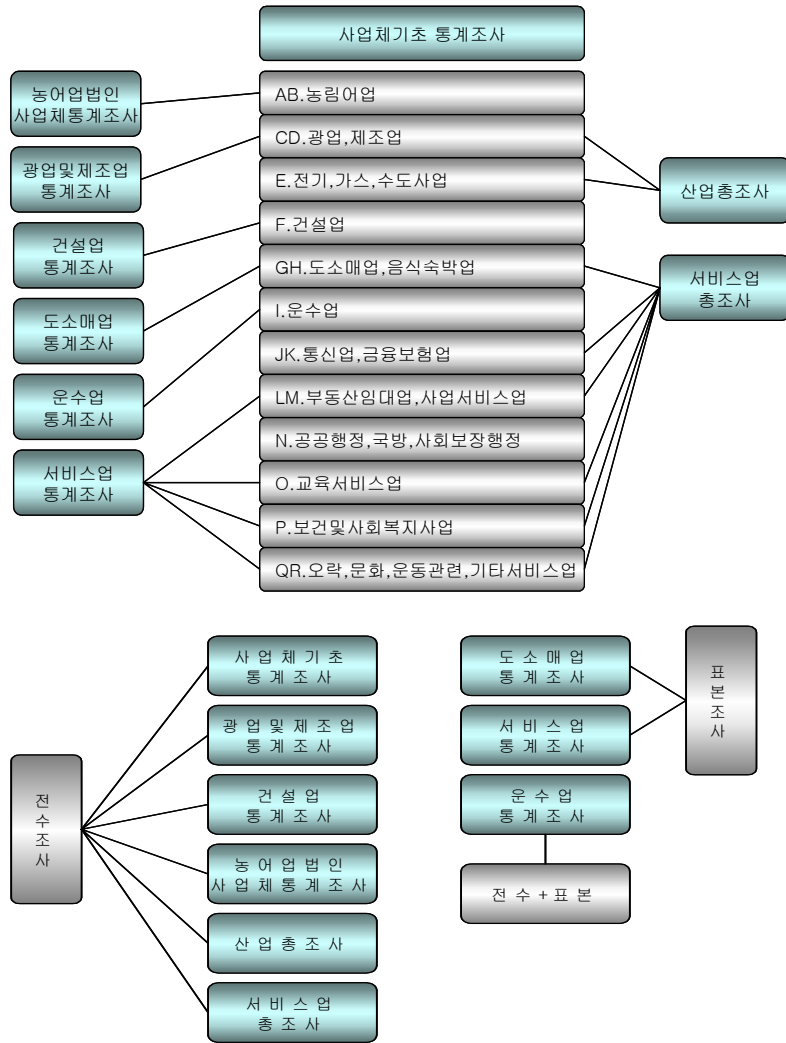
사업체기초 통계조사

농어업법인
사업체통계조사

광업및제조업
통계조사

건설업
통계조사

도소매업
통계조사

운수업
통계조사

서비스업
통계조사

AB.농림어업

CD.광업,제조업

E.전기,가스,수도사업

F.건설업

GH.도소매업,음식숙박업

I.운수업

JK.통신업,금융보험업

LM.부동산임대업,사업서비스업

N.공공행정,국방,사회보장행정

O.교육서비스업

P.보건및사회복지사업

QR.오락,문화,운동관련,기타서비스업

산업총조사

서비스업
총조사

전수조사

사 업 체 기 초
통 계 조 사

광 업 및 제 조 업
통 계 조 사

건 설 업
통 계 조 사

농 어 업 법 인
사 업 체 통 계 조 사

산 업 총 조 사

서 비 스 업
총 조 사

도 소 매 업
통 계 조 사

서 비 스 업
통 계 조 사

표본조사

운 수 업
통 계 조 사

전 수 + 표 본